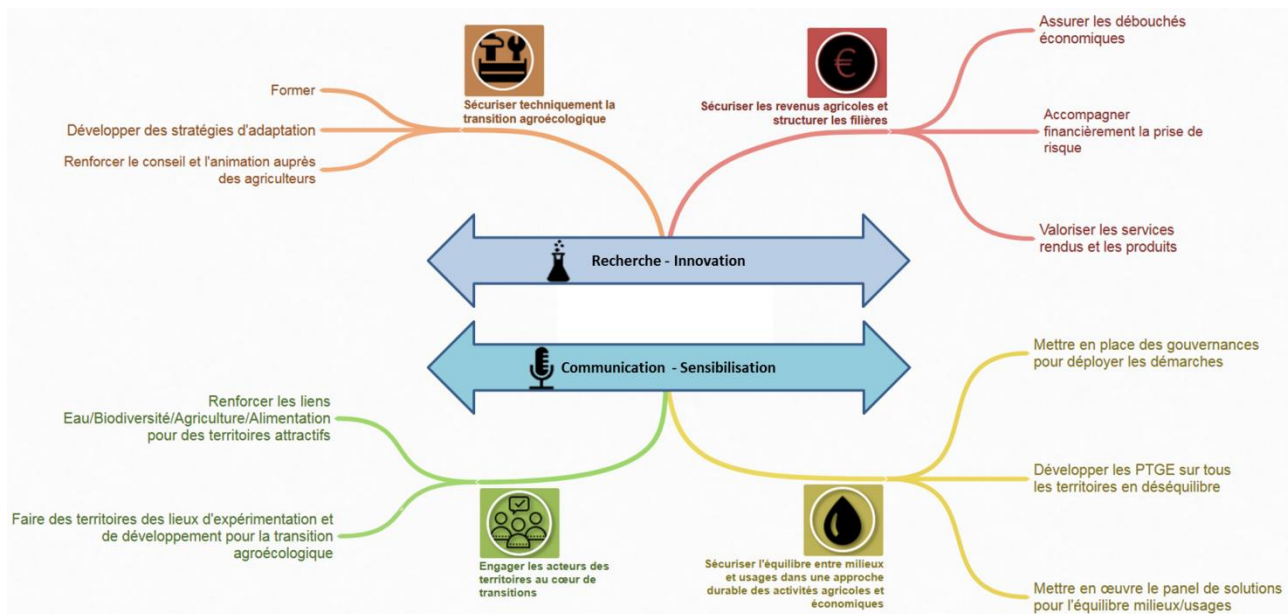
Sécuriser techniquement la transition agroécologique

Former

Développer des stratégies d'adaptation

Renforcer le conseil et l'animation auprès des agriculteurs

€

Sécuriser les revenus agricoles et structurer les filières

Assurer les débouchés économiques

Accompagner financièrement la prise de risque

Valoriser les services rendus et les produits

Recherche - Innovation

Communication - Sensibilisation

Renforcer les liens Eau/Biodiversité/Agriculture/Alimentation pour des territoires attractifs

Faire des territoires des lieux d'expérimentation et de développement pour la transition agroécologique

Engager les acteurs des territoires au cœur de transitions

Sécuriser l'équilibre entre milieux et usages dans une approche durable des activités agricoles et économiques

Mettre en place des gouvernances pour déployer les démarches

Développer les PTGE sur tous les territoires en déséquilibre

Mettre en œuvre le panel de solutions pour l'équilibre milieux/usages